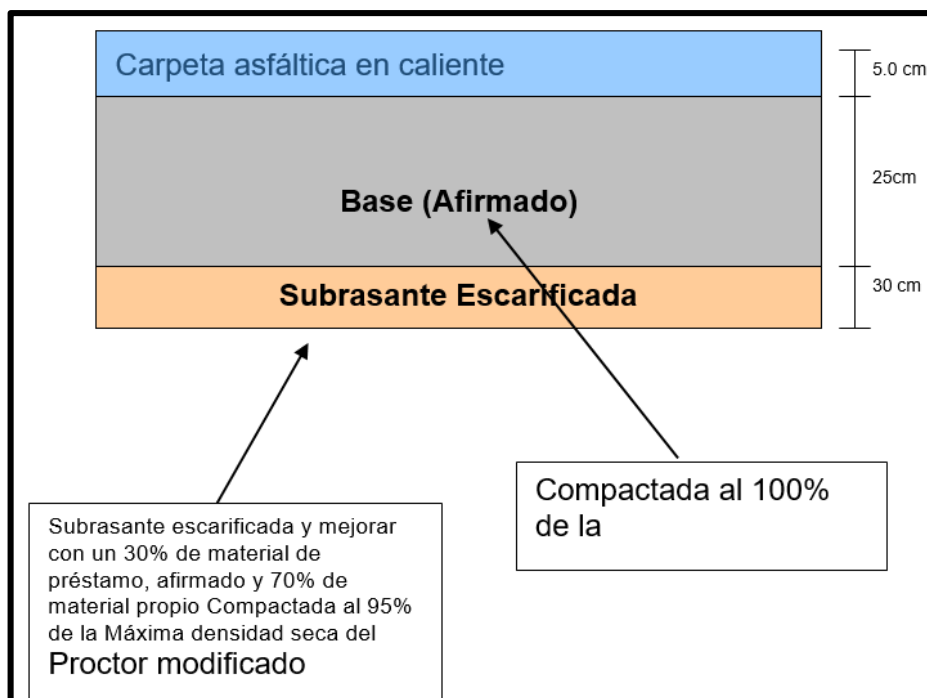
Carpeta asfáltica en caliente

5.0 cm

Base (Afirmado)

25cm

Subrasante Escarificada

30 cm

Compactada al 100% de la

Subrasante escarificada y mejorar con un 30% de material de préstamo, afirmado y 70% de material propio Compactada al 95% de la Máxima densidad seca del Proctor modificado